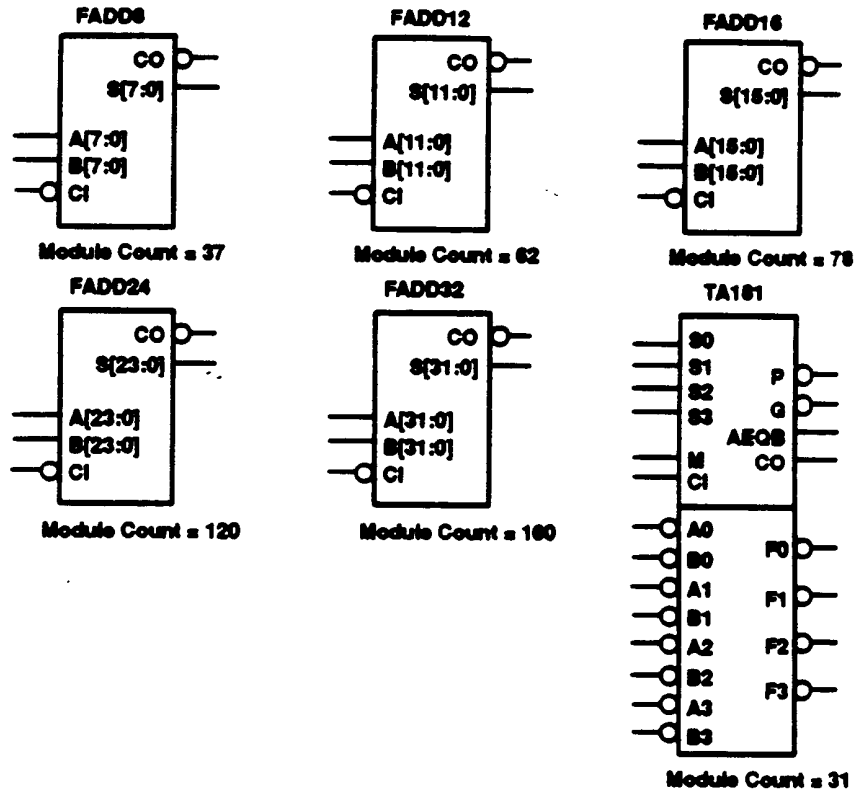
FADD8
CO
S[7:0]
A[7:0]
B[7:0]
CI
Module Count = 37

FADD12
CO
S[11:0]
A[11:0]
B[11:0]
CI
Module Count = 62

FADD16
CO
S[15:0]
A[15:0]
B[15:0]
CI
Module Count = 78

FADD24
CO
S[23:0]
A[23:0]
B[23:0]
CI
Module Count = 120

FADD32
CO
S[31:0]
A[31:0]
B[31:0]
CI
Module Count = 160

TA181
S0
S1
S2
S3
M
CI
P
G
AEQB
CO
A0
B0
A1
B1
A2
B2
A3
B3
F0
F1
F2
F3
Module Count = 31